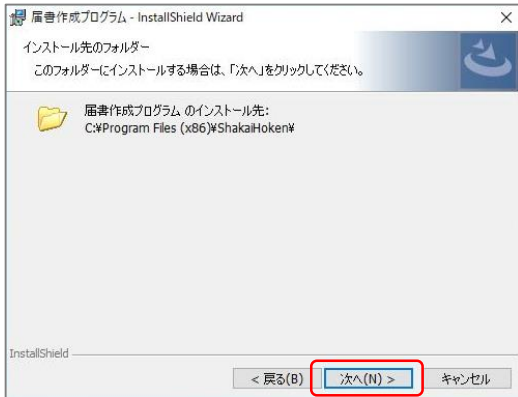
届書作成プログラム - InstallShield Wizard

×

インストール先のフォルダー

このフォルダーにインストールする場合は、「次へ」をクリックしてください。

届書作成プログラム のインストール先:
C:¥Program Files (x86)¥ShakaiHoken¥

InstallShield

< 戻る(B)

次へ(N) >

キャンセル